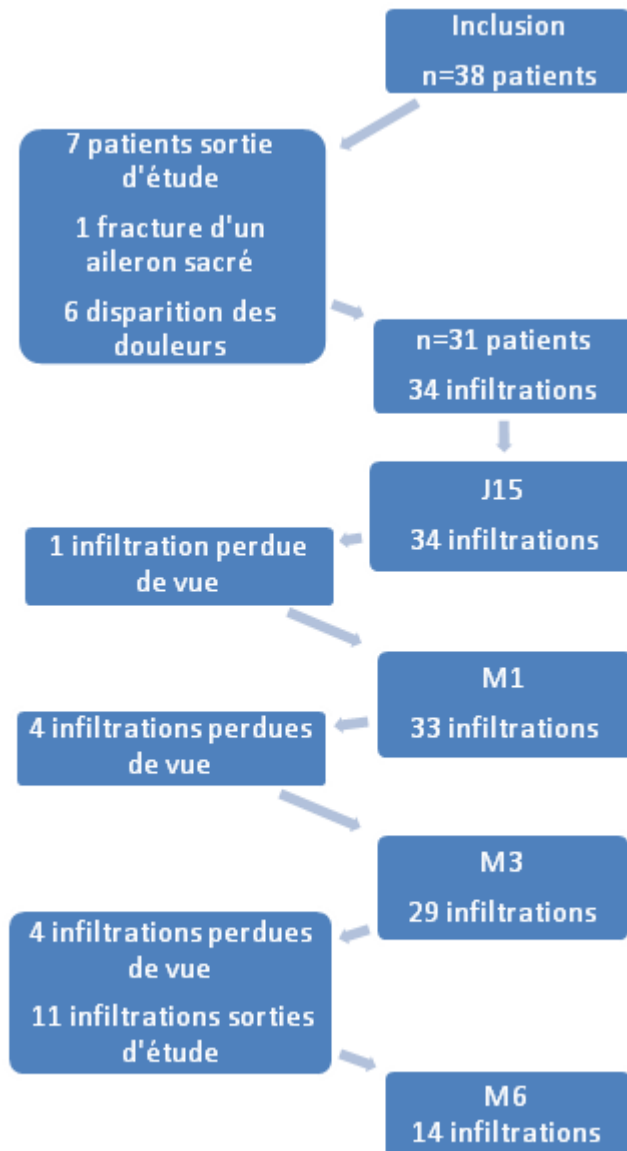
Inclusion

n=38 patients

7 patients sortie d'étude

1 fracture d'un aileron sacré

6 disparition des douleurs

n=31 patients

34 infiltrations

J15

34 infiltrations

1 infiltration perdue de vue

M1

33 infiltrations

4 infiltrations perdues de vue

M3

29 infiltrations

4 infiltrations perdues de vue

11 infiltrations sorties d'étude

M6

14 infiltrations